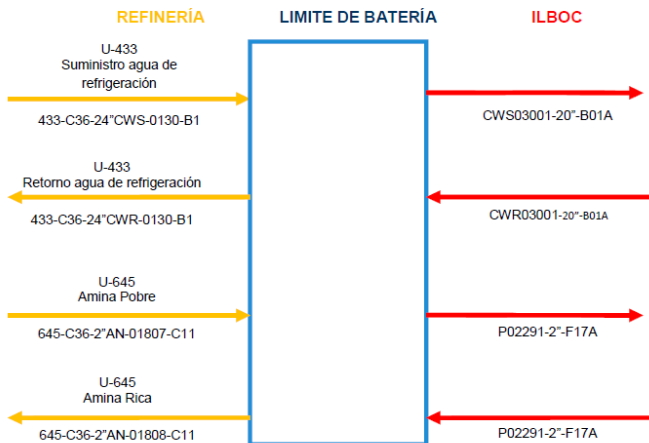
REFINERÍA

LIMITE DE BATERÍA

ILBOC

U-433
Suministro agua de refrigeración

433-C36-24"CWS-0130-B1

CWS03001-20"-B01A

U-433
Retorno agua de refrigeración

433-C36-24"CWR-0130-B1

CWR03001-20"-B01A

U-645
Amina Pobre

645-C36-2"AN-01807-C11

P02291-2"-F17A

U-645
Amina Rica

645-C36-2"AN-01808-C11

P02291-2"-F17A